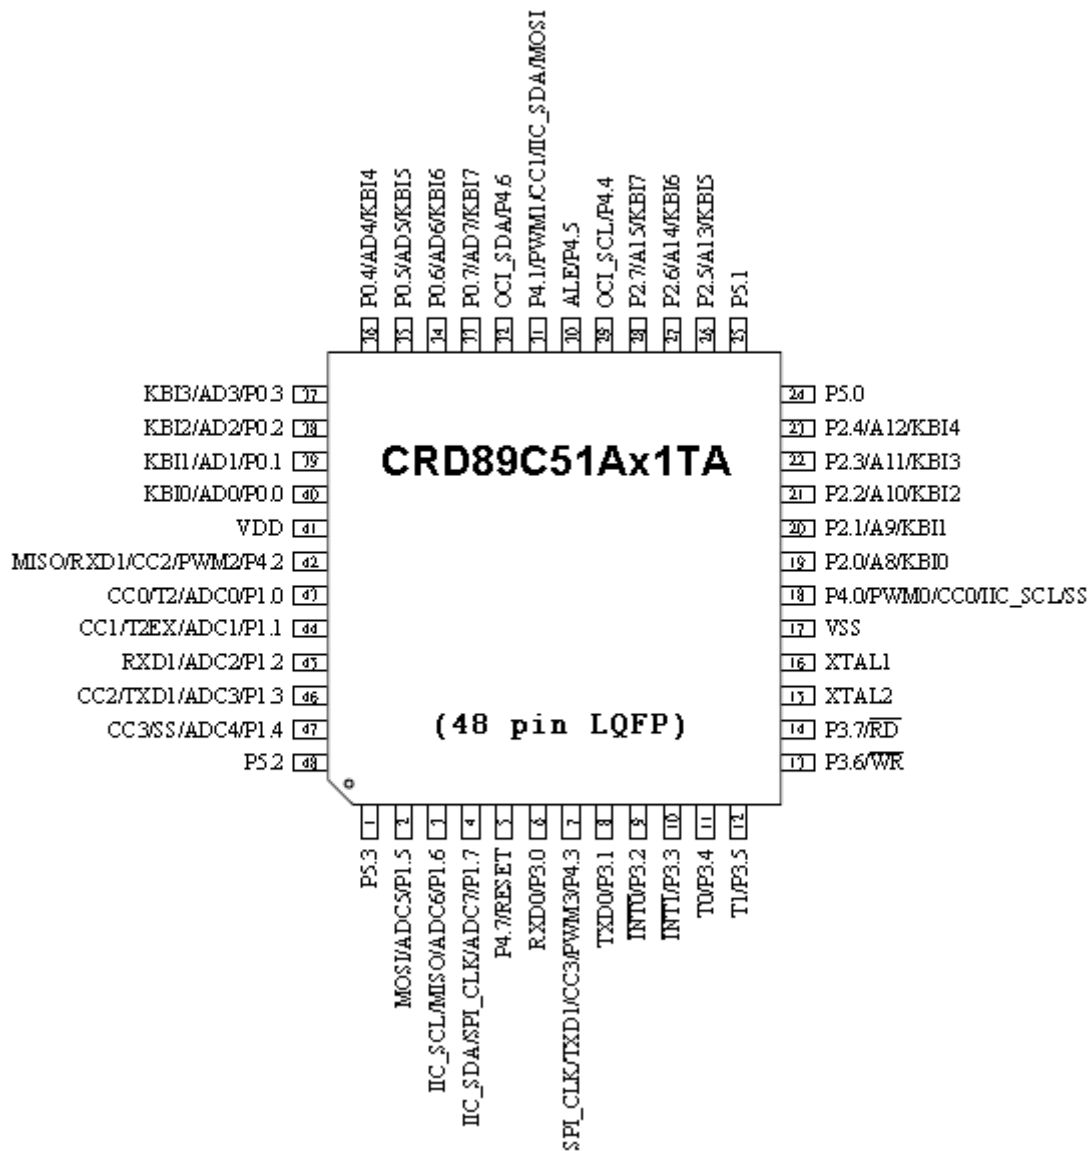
P0.4/AD4/KBI4 36
P0.5/AD5/KBI5 35
P0.6/AD6/KBI6 34
P0.7/AD7/KBI7 33
OCI_SDA/P4.6 32
P4.1/PWM1/CC1/IIC_SDA/MOSI 31
ALE/P4.5 30
OCI_SCL/P4.4 29
P2.7/A15/KBI7 28
P2.6/A14/KBI6 27
P2.5/A13/KBI5 26
P5.1 25

KBI3/AD3/P0.3 37
KBI2/AD2/P0.2 38
KBI1/AD1/P0.1 39
KBI0/AD0/P0.0 40
VDD 41
MISO/RXD1/CC2/PWM2/P4.2 42
CC0/T2/ADC0/P1.0 43
CC1/T2EX/ADC1/P1.1 44
RXD1/ADC2/P1.2 45
CC2/TXD1/ADC3/P1.3 46
CC3/SS/ADC4/P1.4 47
P5.2 48

CRD89C51Ax1TA

(48 pin LQFP)

24 P5.0
23 P2.4/A12/KBI4
22 P2.3/A11/KBI3
21 P2.2/A10/KBI2
20 P2.1/A9/KBI1
19 P2.0/A8/KBI0
18 P4.0/PWM0/CC0/IIC_SCL/SS
17 VSS
16 XTAL1
15 XTAL2
14 P3.7/$\overline{RD}$
13 P3.6/$\overline{WR}$

1 P5.3
2 MOSI/ADC5/P1.5
3 IIC_SCL/MISO/ADC6/P1.6
4 IIC_SDA/SPI_CLK/ADC7/P1.7
5 P4.7/RESET
6 RXD0/P3.0
7 SPI_CLK/TXD1/CC3/PWM3/P4.3
8 TXD0/P3.1
9 $\overline{INT0}$/P3.2
10 $\overline{INT1}$/P3.3
11 T0/P3.4
12 T1/P3.5